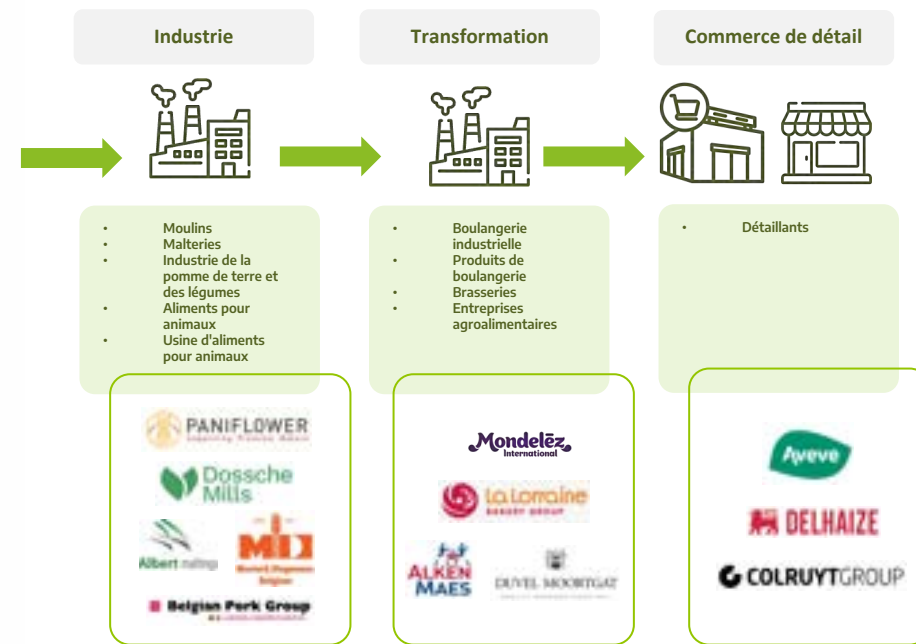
Industrie

Transformation

Commerce de détail

- Moulins
- Malteries
- Industrie de la pomme de terre et des légumes
- Aliments pour animaux
- Usine d'aliments pour animaux

- Boulangerie industrielle
- Produits de boulangerie
- Brasseries
- Entreprises agroalimentaires

- Détaillants

PANIFLOWER

Dossche Mills

Albert maltings

Belgian Pork Group

Mondelēz International

La Lorraine BAKERY GROUP

ALKEN MAES

DUVEL MOORTGAT

Aveve

DELHAIZE

COLRUYTGROUP